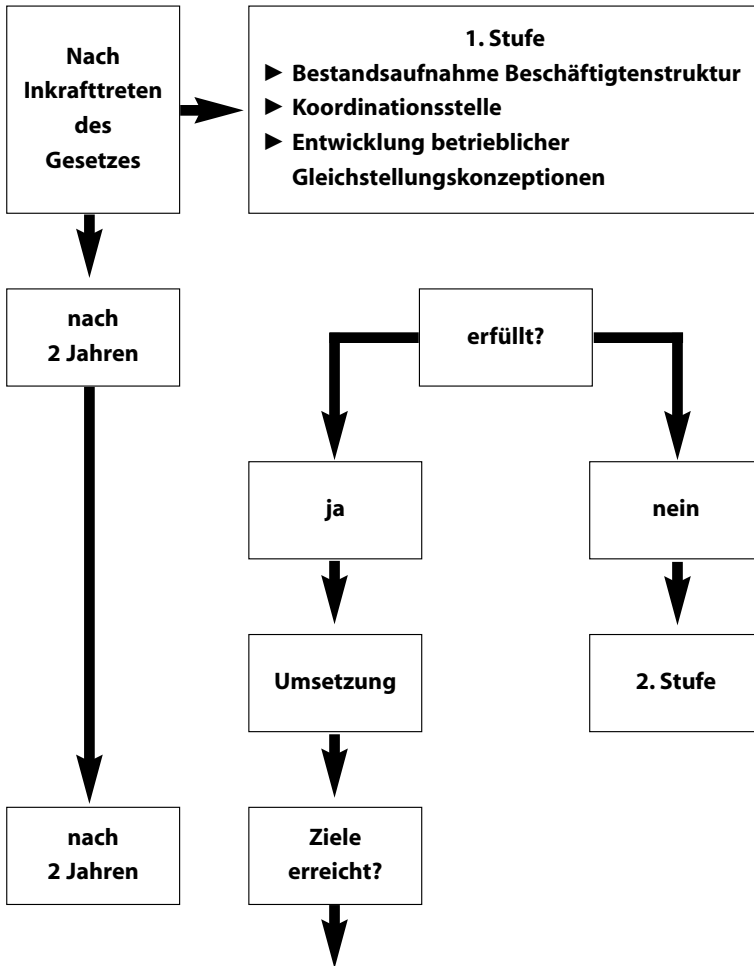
Nach Inkrafttreten des Gesetzes

1. Stufe
► Bestandsaufnahme Beschäftigtenstruktur
► Koordinationsstelle
► Entwicklung betrieblicher Gleichstellungskonzeptionen

nach 2 Jahren

erfüllt?

ja

nein

Umsetzung

2. Stufe

nach 2 Jahren

Ziele erreicht?